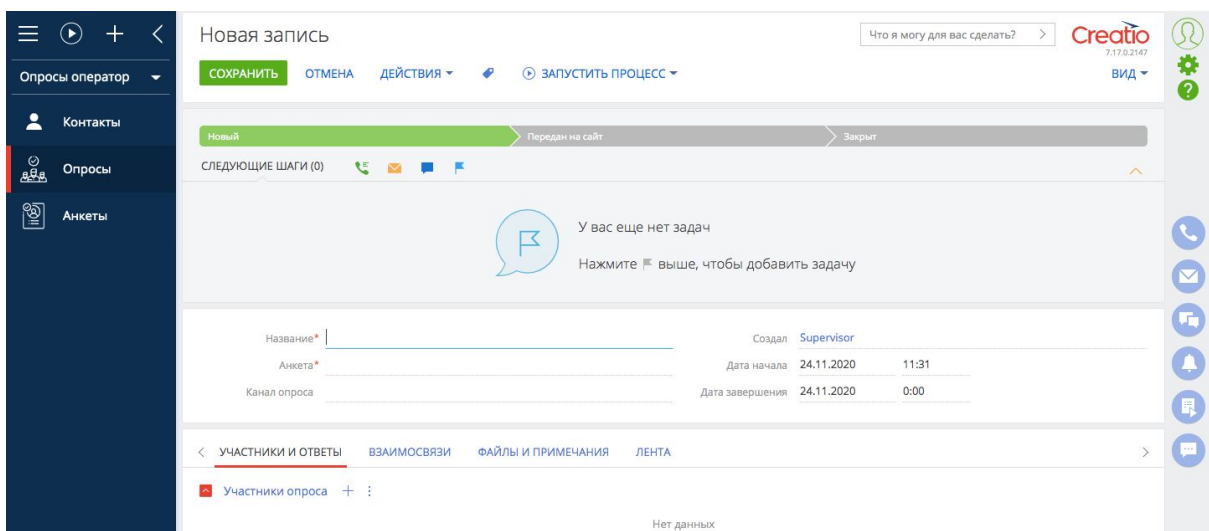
Опросы оператор

Контакты

Опросы

Анкеты

Новая запись

Что я могу для вас сделать?

Creatio
7.17.0.2147

СОХРАНИТЬ ОТМЕНА ДЕЙСТВИЯ ЗАПУСТИТЬ ПРОЦЕСС

ВИД

Новый Передан на сайт Закрыт

СЛЕДУЮЩИЕ ШАГИ (0)

У вас еще нет задач

Нажмите выше, чтобы добавить задачу

Название*

Анкета*

Канал опроса

Создал Supervisor

Дата начала 24.11.2020 11:31

Дата завершения 24.11.2020 0:00

УЧАСТНИКИ И ОТВЕТЫ ВЗАИМОСВЯЗИ ФАЙЛЫ И ПРИМЕЧАНИЯ ЛЕНТА

Участники опроса

Нет данных